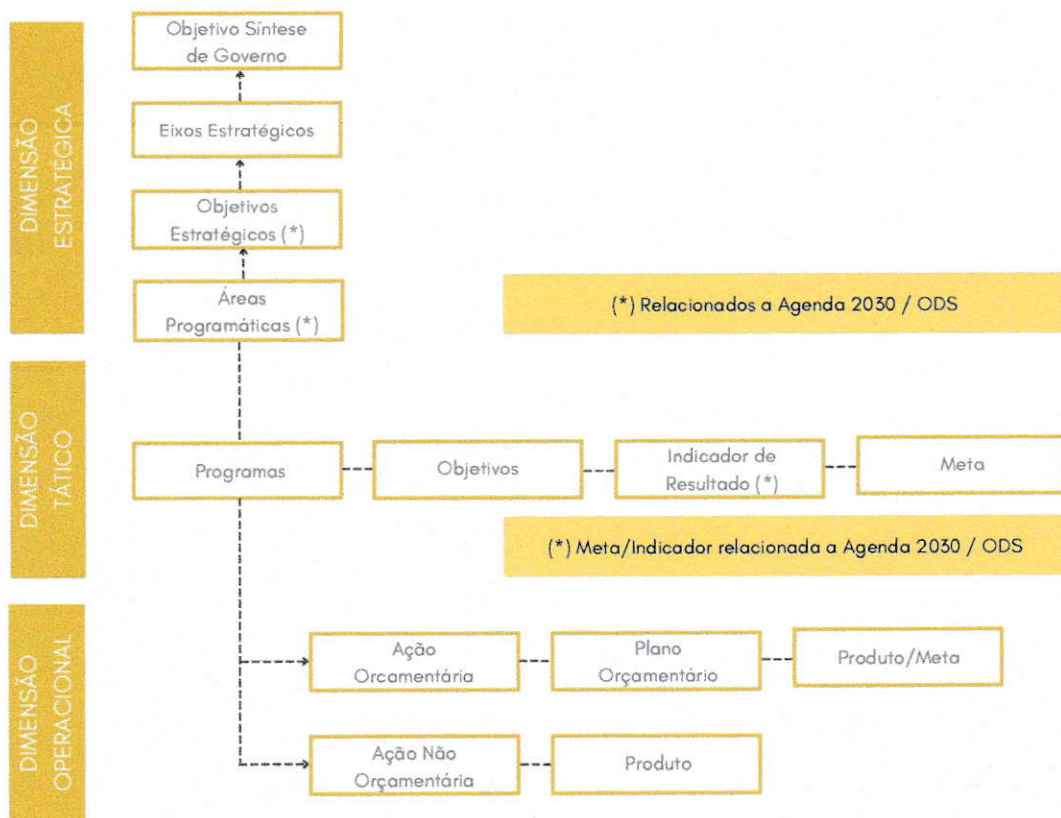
DIMENSÃO ESTRATÉGICA

Objetivo Síntese de Governo

Eixos Estratégicos

Objetivos Estratégicos (*)

Áreas Programáticas (*)

(*) Relacionados a Agenda 2030 / ODS

DIMENSÃO TÁTICO

Programas

Objetivos

Indicador de Resultado (*)

Meta

(*) Meta/Indicador relacionada a Agenda 2030 / ODS

DIMENSÃO OPERACIONAL

Ação Orcamentária

Plano Orçamentário

Produto/Meta

Ação Não Orçamentária

Produto